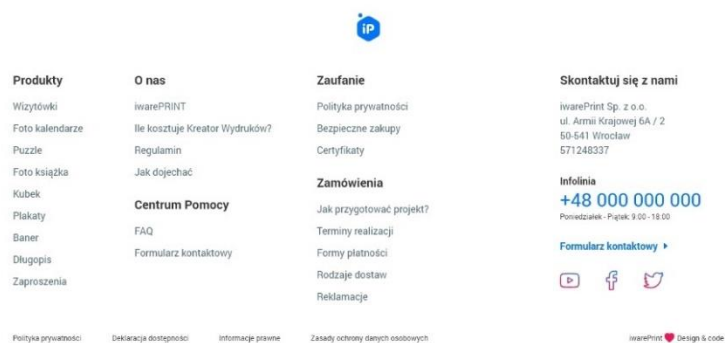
iP

Produkty
Wizytówki
Foto kalendarze
Puzzle
Foto książka
Kubek
Plakaty
Baner
Długopis
Zaproszenia

O nas
iwarePRINT
Ile kosztuje Kreator Wydruków?
Regulamin
Jak dojechać

Centrum Pomocy
FAQ
Formularz kontaktowy

Zaufanie
Polityka prywatności
Bezpieczne zakupy
Certyfikaty

Zamówienia
Jak przygotować projekt?
Terminy realizacji
Formy płatności
Rodzaje dostaw
Reklamacje

Skontaktuj się z nami
iwarePrint Sp. z o.o.
ul. Armii Krajowej 6A / 2
50-541 Wrocław
571248337

Infolinia
+48 000 000 000
Poniedziałek - Piątek: 9:00 - 18:00

Formularz kontaktowy

Polityka prywatności Deklaracja dostępności Informacje prawne Zasady ochrony danych osobowych

iwarePrint Design & code